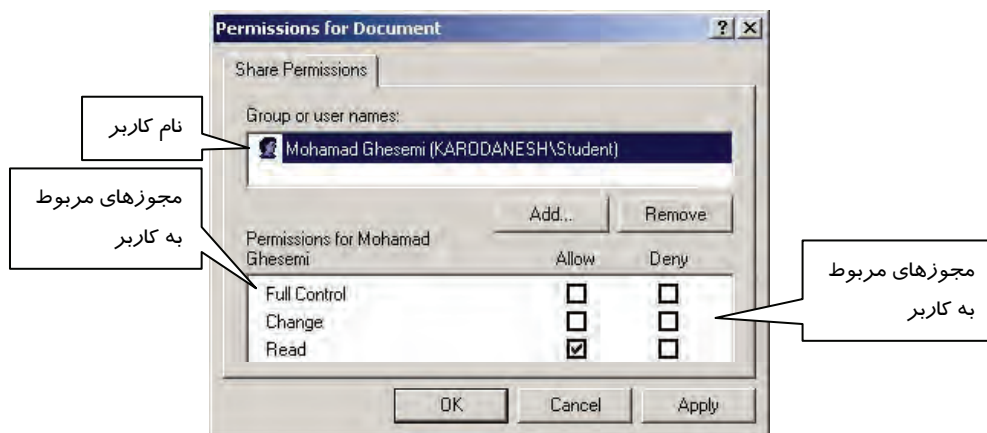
Permissions for Document ? X

Share Permissions

Group or user names:

نام کاربر

Mohamad Ghesemi (KARODANESH\Student)

مجوزهای مربوط به کاربر

Add... Remove

Permissions for Mohamad Ghesemi Allow Deny

مجوزهای مربوط به کاربر

| | Allow | Deny |
|---|---|---|
| Full Control | ☐ | ☐ |
| Change | ☐ | ☐ |
| Read | ☑ | ☐ |

OK Cancel Apply